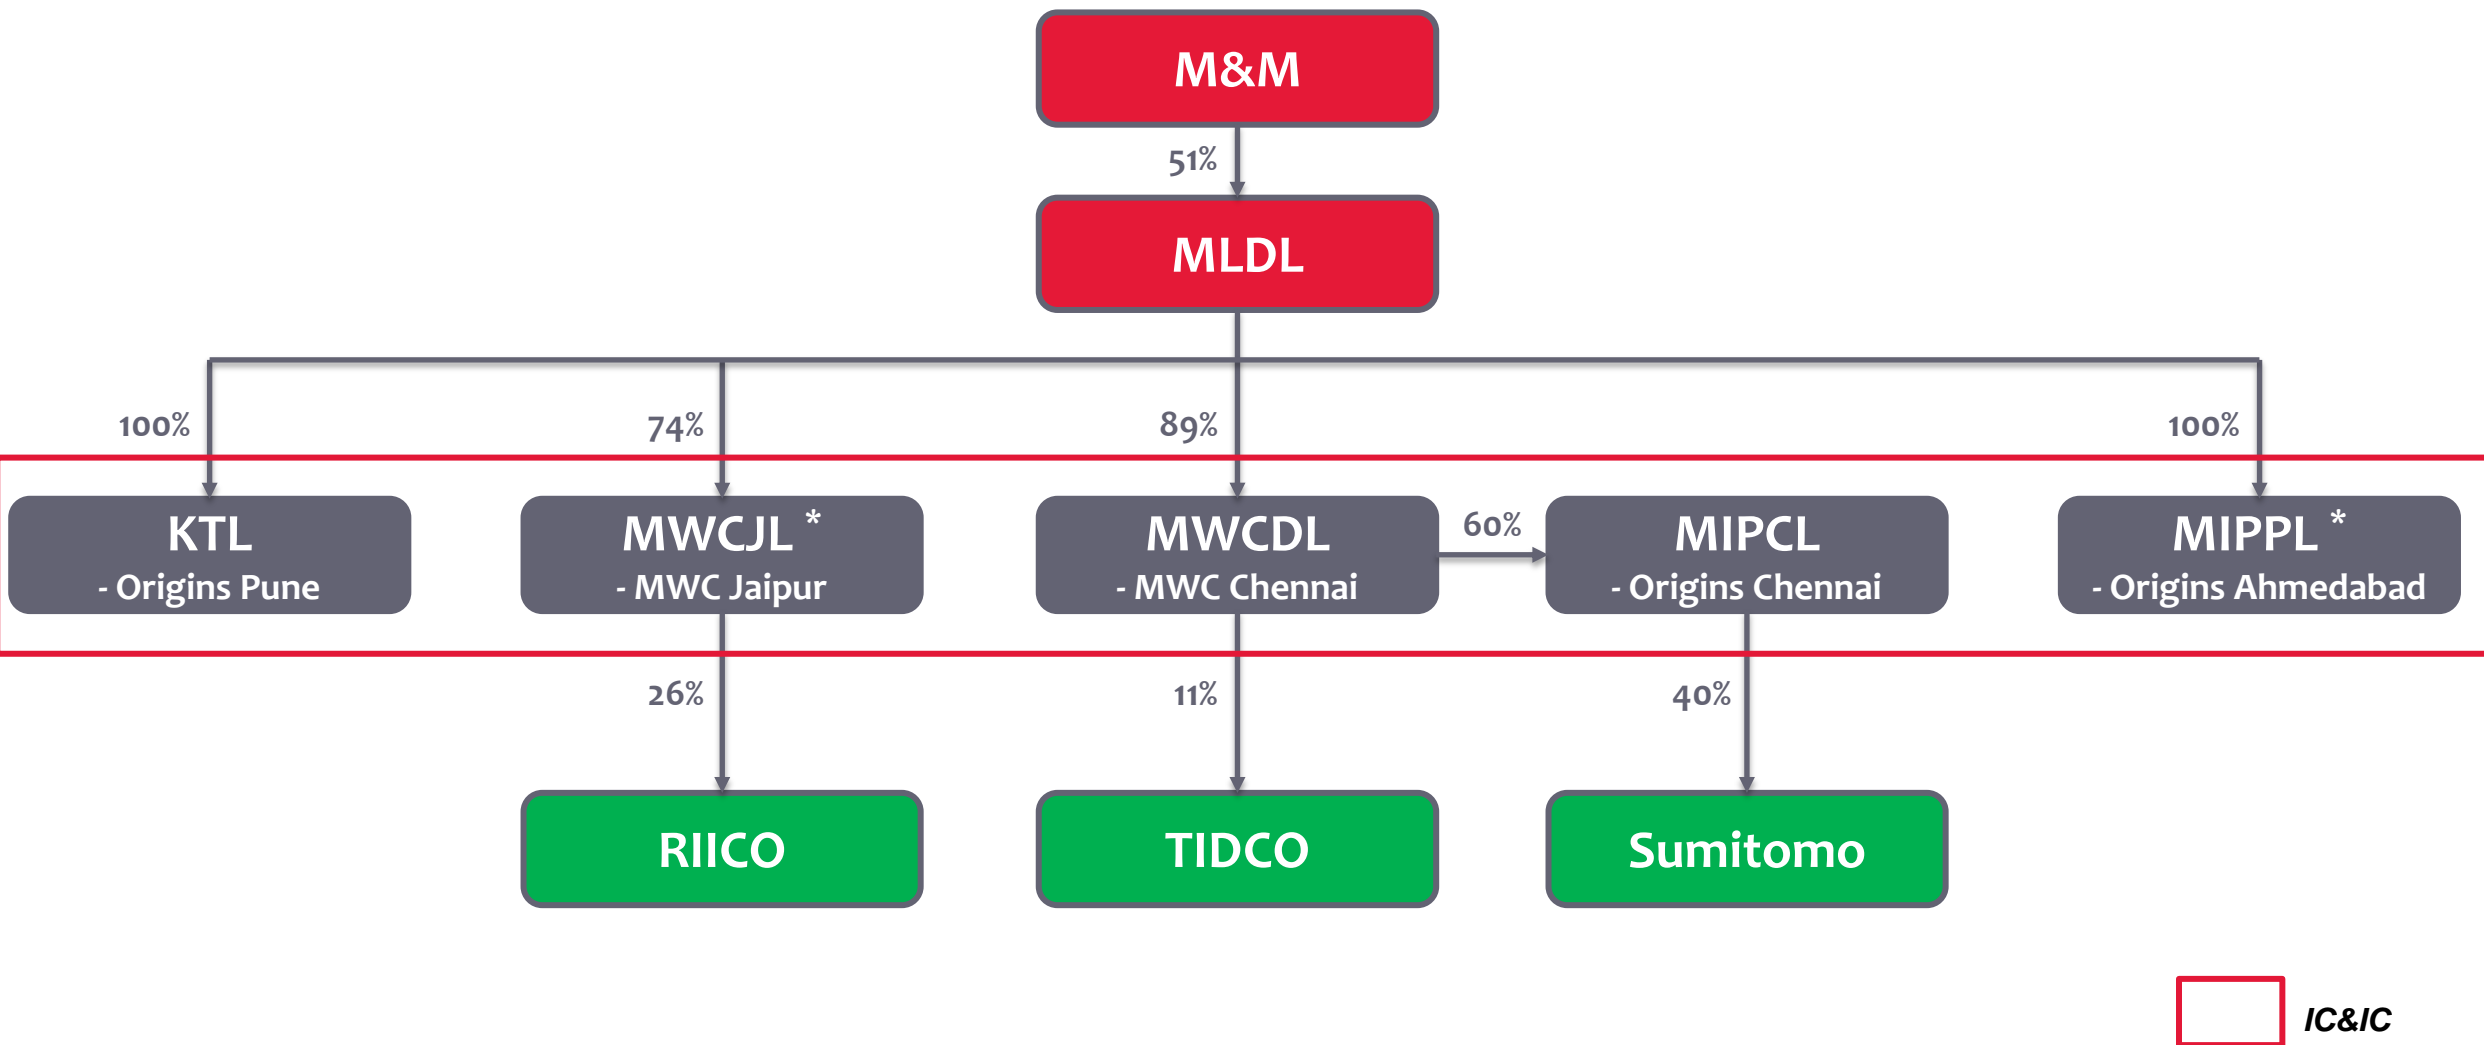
M&M

51%

MLDL

100%

74%

89%

100%

KTL
- Origins Pune

MWCJL *
- MWC Jaipur

MWCDL
- MWC Chennai

60%

MIPCL
- Origins Chennai

MIPPL *
- Origins Ahmedabad

26%

11%

40%

RIICO

TIDCO

Sumitomo

IC&IC